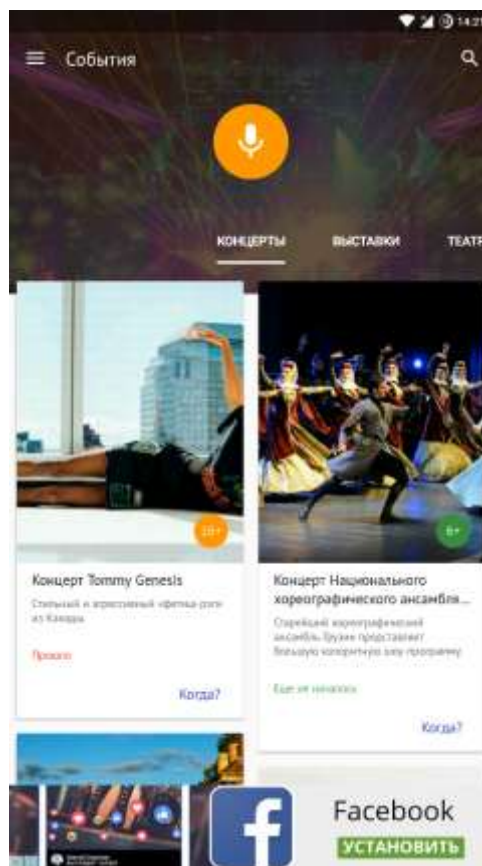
14:21

События

КОНЦЕРТЫ

ВЫСТАВКИ

ТЕАТР

18+

Концерт Tommy Genesis

Стильный и агрессивный хип-хоп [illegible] из Канады

Прошло

Когда?

6+

Концерт Национального хореографического ансамбля...

Старейший хореографический ансамбль Грузии представит большую концертную шоу программу

Еще не началось

Когда?

Facebook

УСТАНОВИТЬ